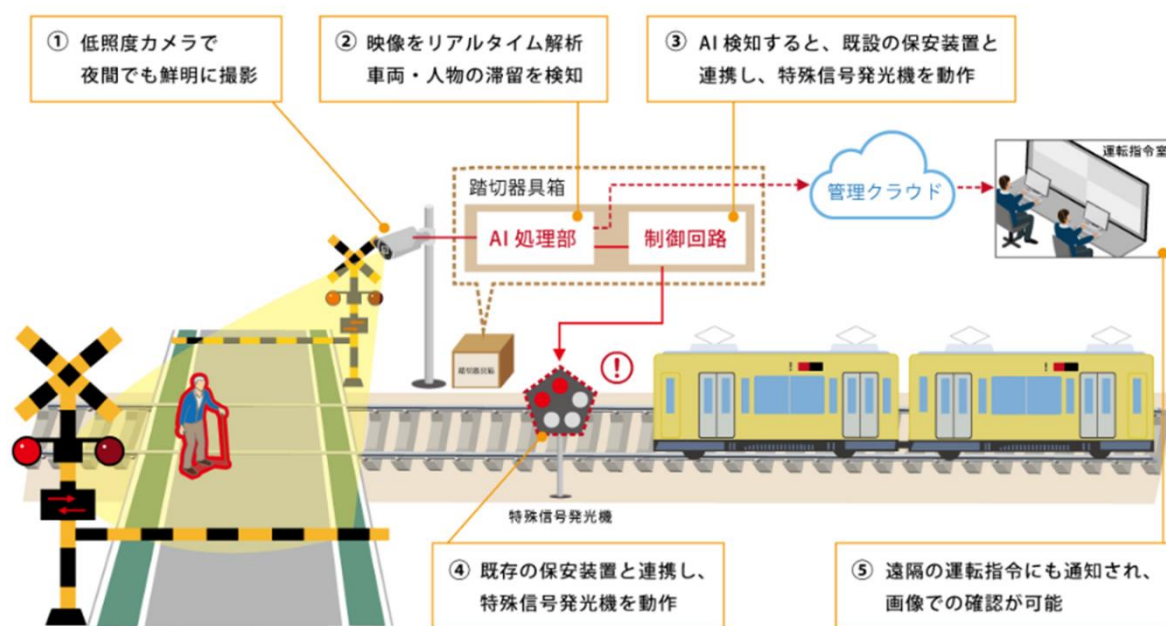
① 低照度カメラで
夜間でも鮮明に撮影

② 映像をリアルタイム解析
車両・人物の滞留を検知

③ AI検知すると、既設の保安装置と
連携し、特殊信号発光機を動作

踏切器具箱

AI 処理部

制御回路

管理クラウド

運転指令室

踏切器具箱

特殊信号発光機

④ 既存の保安装置と連携し、
特殊信号発光機を動作

⑤ 遠隔の運転指令にも通知され、
画像での確認が可能